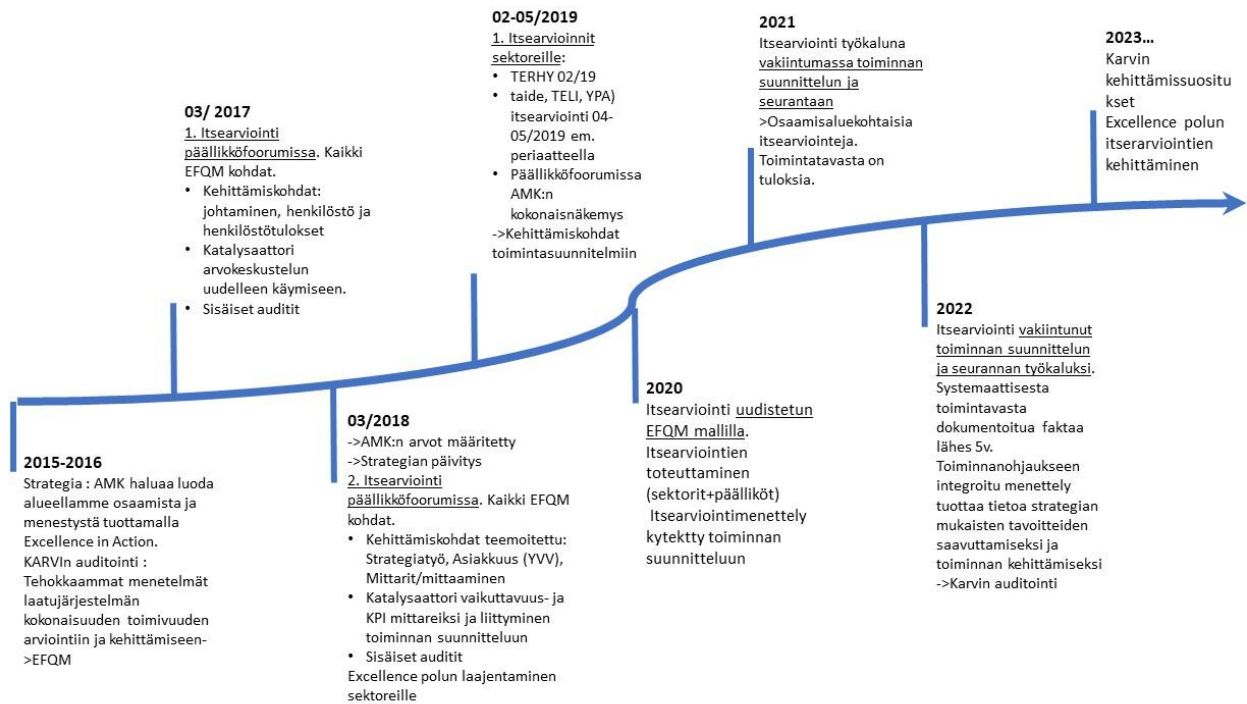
2015-2016
Strategia : AMK haluaa luoda alueellamme osaamista ja menestystä tuottamalla Excellence in Action.
KARVIn auditointi : Tehokkaammat menetelmät laatujärjestelmän kokonaisuuden toimivuuden arviointiin ja kehittämiseen->EFQM

03/ 2017
1. Itsearviointi päällikköfoorumissa. Kaikki EFQM kohdat.
• Kehittämiskohdat: johtaminen, henkilöstö ja henkilöstötulokset
• Katalysaattori arvokeskustelun uudelleen käymiseen.
• Sisäiset auditit

03/2018
->AMK:n arvot määritetty
->Strategian päivitys
2. Itsearviointi päällikköfoorumissa. Kaikki EFQM kohdat.
• Kehittämiskohdat teemoitettu: Strategiatyö, Asiakkuus (YVV), Mittarit/mittaaminen
• Katalysaattori vaikuttavuus- ja KPI mittareiksi ja liittyminen toiminnan suunnitteluun
• Sisäiset auditit
Excellence polun laajentaminen sektoreille

02-05/2019
1. Itsearvioinnit sektoreille:
• TERHY 02/19
• taide, TELI, YPA) itsearviointi 04-05/2019 em. periaatteella
• Päällikköfoorumissa AMK:n kokonaisnäkemys
->Kehittämiskohdat toimintasuunnitelmiin

2020
Itsearviointi uudistetun EFQM mallilla.
Itsearviointien toteuttaminen (sektorit+päälliköt)
Itsearviointimenettely kytektty toiminnan suunnitteluun

2021
Itsearviointi työkaluna vakiintumassa toiminnan suunnittelun ja seurantaan
>Osaamisaluekohtaisia itsearviointeja. Toimintatavasta on tuloksia.

2022
Itsearviointi vakiintunut toiminnan suunnittelun ja seurannan työkaluksi.
Systemaattisesta toimintavasta dokumentoitua faktaa lähes 5v.
Toiminnanohjaukseen integroitu menettely tuottaa tietoa strategian mukaisten tavoitteiden saavuttamiseksi ja toiminnan kehittämiseksi
->Karvin auditointi

2023…
Karvin kehittämissuositukset
Excellence polun itserarviointien kehittäminen